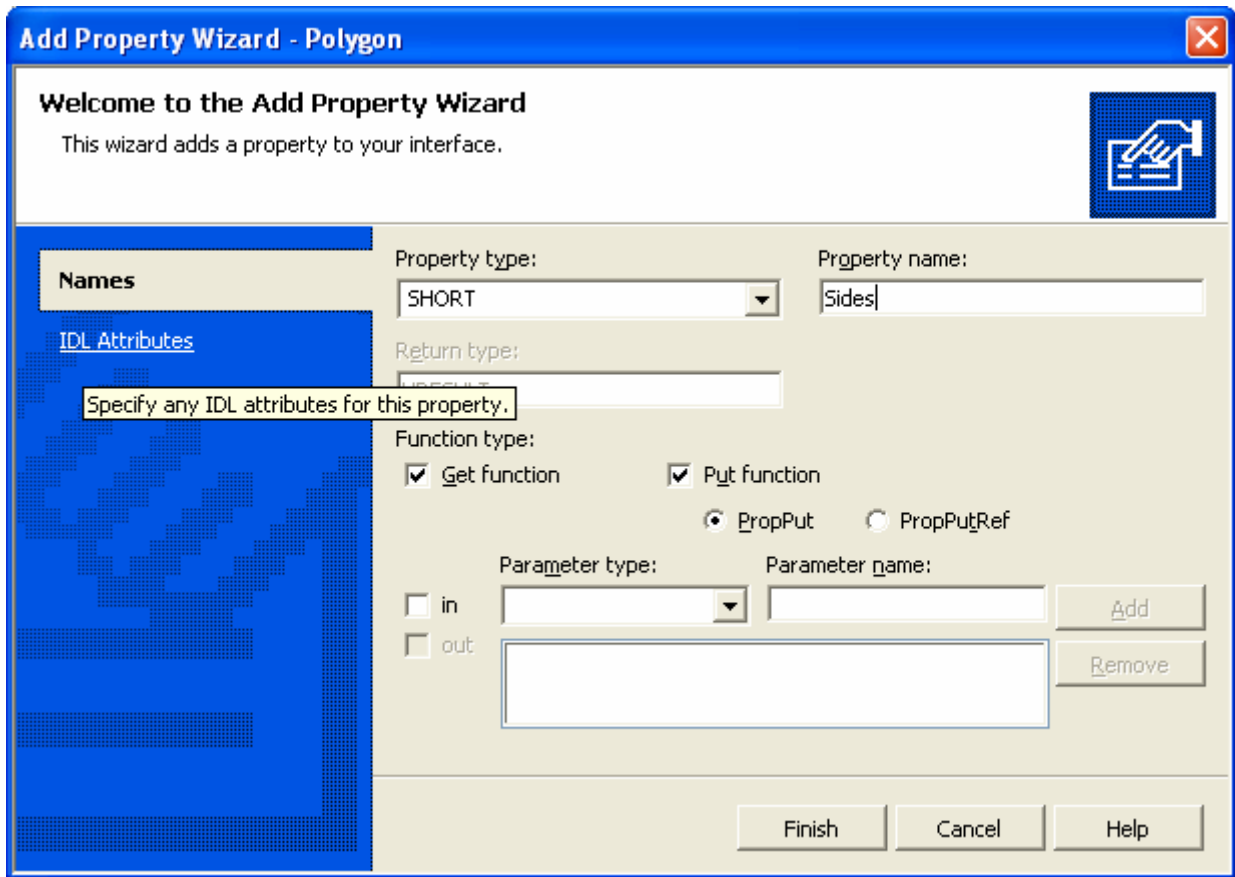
Add Property Wizard - Polygon

Welcome to the Add Property Wizard

This wizard adds a property to your interface.

Names

IDL Attributes

Specify any IDL attributes for this property.

Property type:

SHORT

Property name:

Sides

Return type:

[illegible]

Function type:

Get function

Put function

PropPut

PropPutRef

Parameter type:

Parameter name:

in

out

Add

Remove

Finish

Cancel

Help